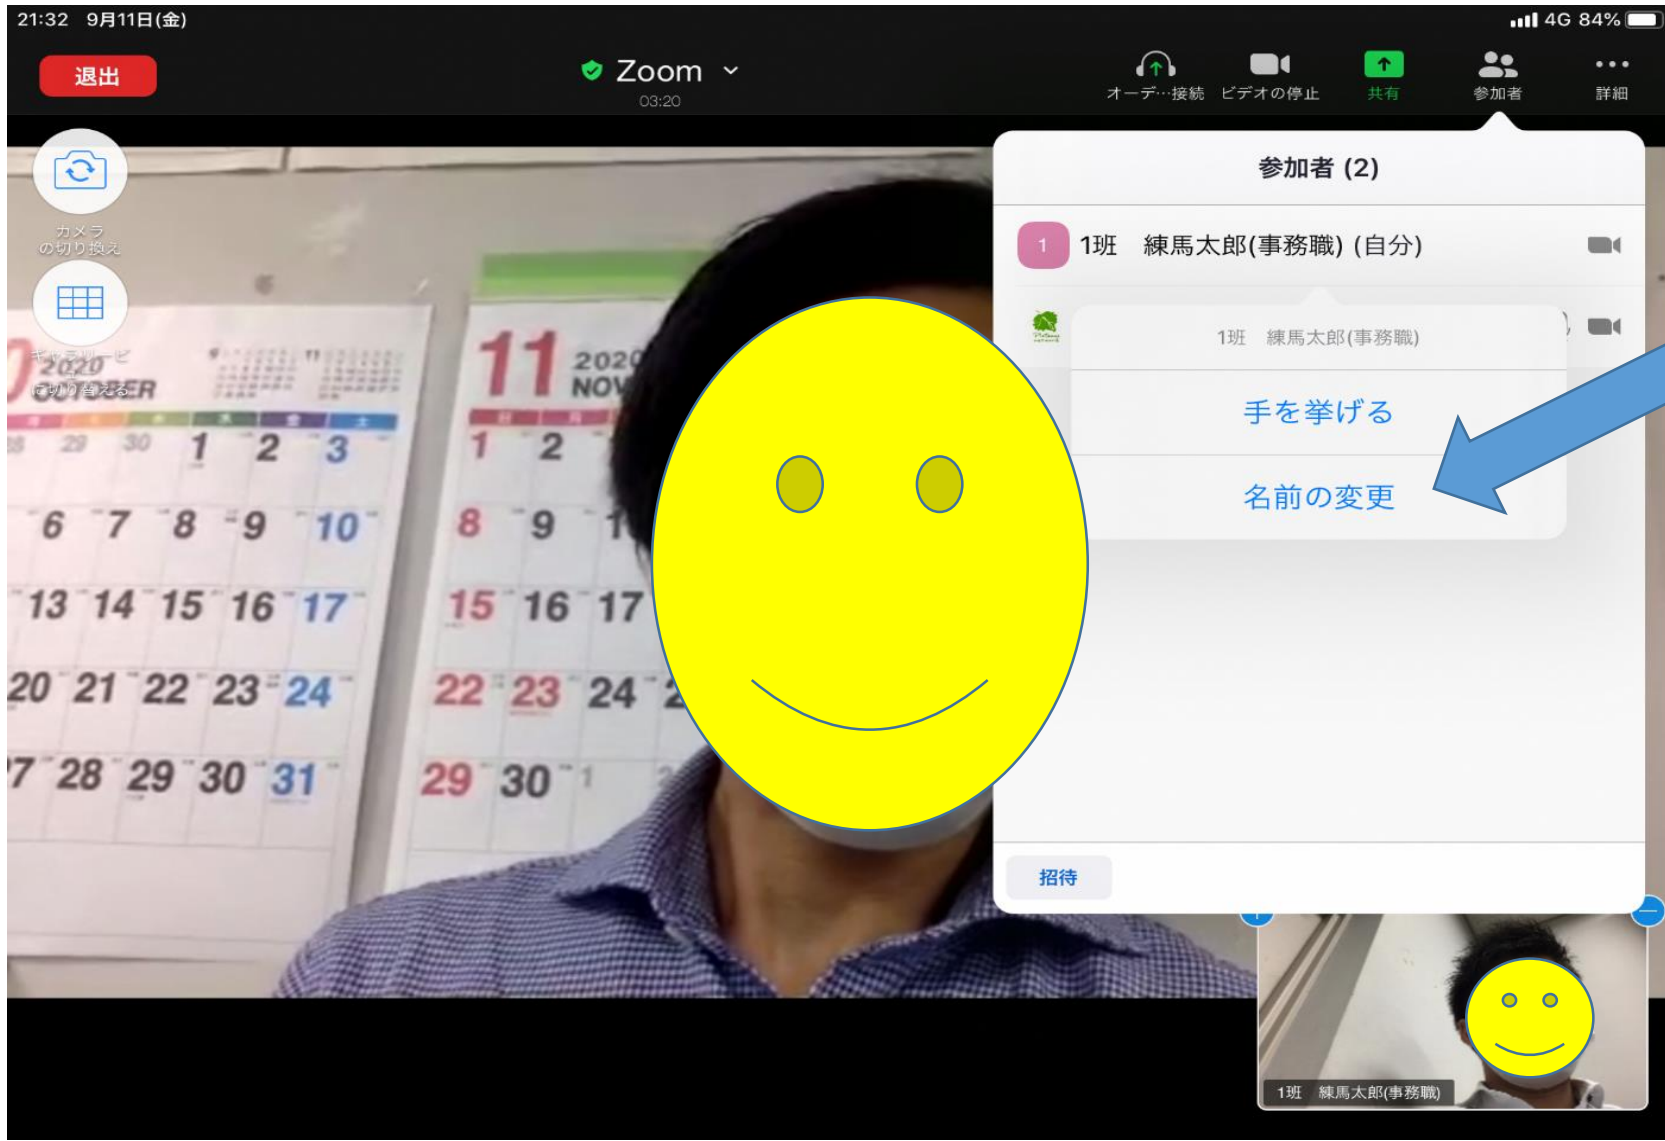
21:32 9月11日(金)

4G 84%

退出

Zoom

03:20

オーデ…接続 ビデオの停止 共有 参加者 詳細

カメラの切り換え

ギャラリービューに切り替える

参加者 (2)

1 1班 練馬太郎(事務職) (自分)

1班 練馬太郎(事務職)

手を挙げる

名前の変更

招待

1班 練馬太郎(事務職)